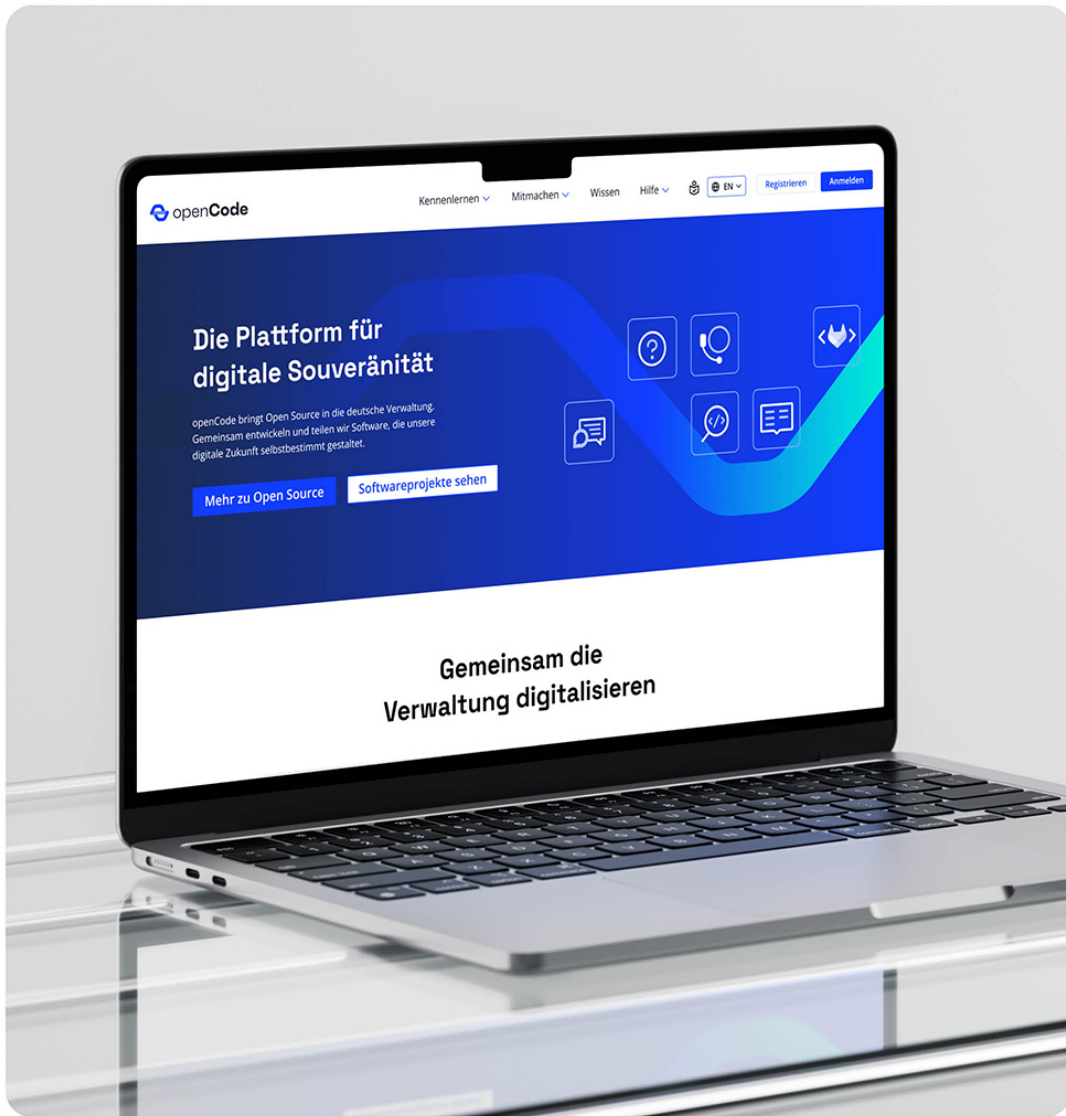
openCode

Kennenlernen Mitmachen Wissen Hilfe EN Registrieren Anmelden

Die Plattform für digitale Souveränität

openCode bringt Open Source in die deutsche Verwaltung. Gemeinsam entwickeln und teilen wir Software, die unsere digitale Zukunft selbstbestimmt gestaltet.

Mehr zu Open Source Softwareprojekte sehen

Gemeinsam die Verwaltung digitalisieren